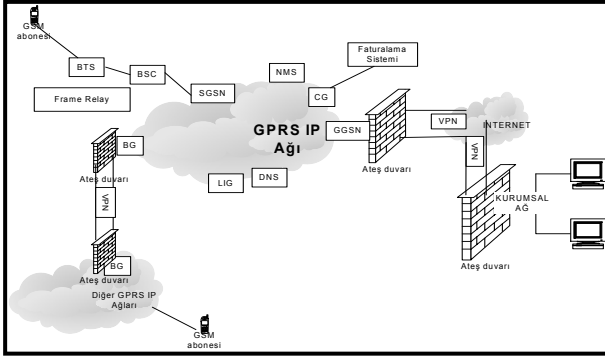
GSM abonesi

BTS

BSC

SGSN

NMS

Faturalama Sistemi

CG

Frame Relay

GPRS IP Ağı

GGSN

VPN

INTERNET

BG

Ateş duvarı

VPN

LIG

DNS

Ateş duvarı

VPN

KURUMSAL AĞ

BG

Ateş duvarı

Diğer GPRS IP Ağları

Ateş duvarı

GSM abonesi